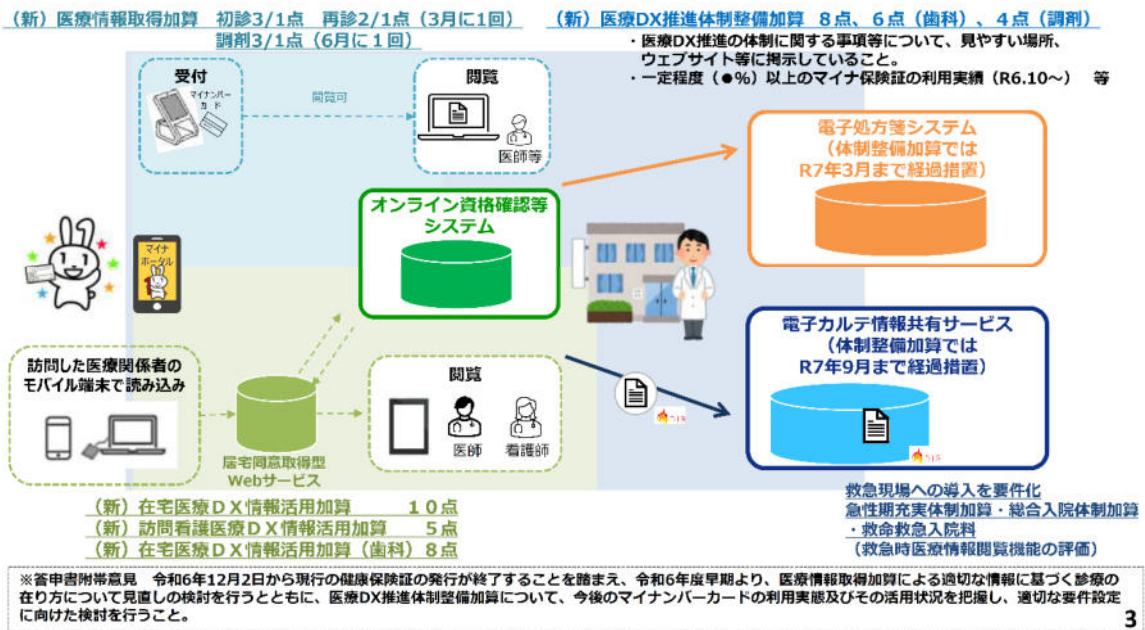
（新）医療情報取得加算　初診3/1点　再診2/1点（3月に1回）
調剤3/1点（6月に１回）

（新）医療DX推進体制整備加算　8点、6点（歯科）、4点（調剤）
・医療DX推進の体制に関する事項等について、見やすい場所、ウェブサイト等に掲示していること。
・一定程度（●%）以上のマイナ保険証の利用実績（R6.10～）　等

受付
マイナンバーカード
閲覧可
閲覧
医師等

電子処方箋システム
（体制整備加算では
R7年3月まで経過措置）

マイナポータル

オンライン資格確認等システム

電子カルテ情報共有サービス
（体制整備加算では
R7年9月まで経過措置）

訪問した医療関係者のモバイル端末で読み込み

閲覧
医師
看護師

居宅同意取得型
Webサービス

（新）在宅医療ＤＸ情報活用加算　１０点
（新）訪問看護医療ＤＸ情報活用加算　５点
（新）在宅医療ＤＸ情報活用加算（歯科）８点

救急現場への導入を要件化
急性期充実体制加算・総合入院体制加算
・救命救急入院料
（救急時医療情報閲覧機能の評価）

※答申書附帯意見　令和6年12月2日から現行の健康保険証の発行が終了することを踏まえ、令和6年度早期より、医療情報取得加算による適切な情報に基づく診療の在り方について見直しの検討を行うとともに、医療DX推進体制整備加算について、今後のマイナンバーカードの利用実態及びその活用状況を把握し、適切な要件設定に向けた検討を行うこと。

3